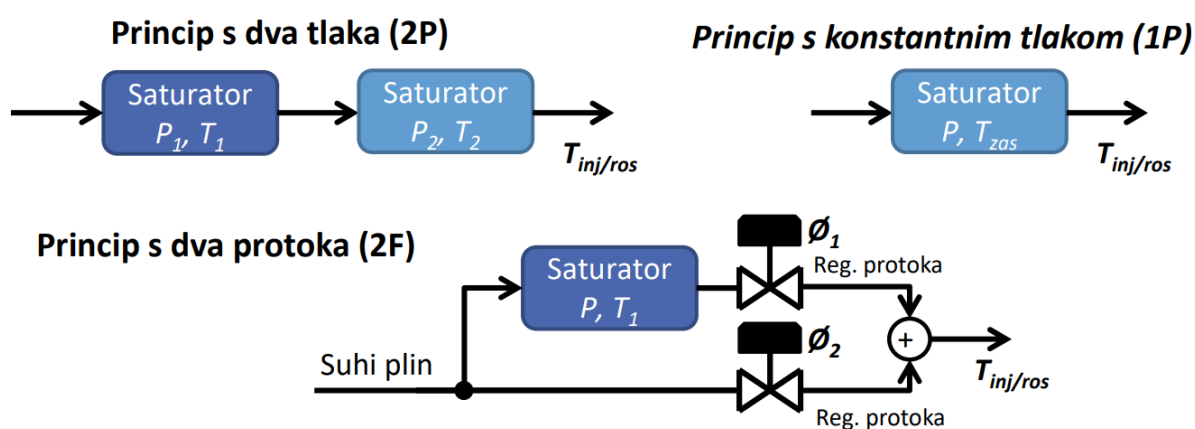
Princip s dva tlaka (2P)

Saturator $P_1$, $T_1$

Saturator $P_2$, $T_2$

$T_{inj/ros}$

Princip s konstantnim tlakom (1P)

Saturator $P$, $T_{zas}$

$T_{inj/ros}$

Princip s dva protoka (2F)

Saturator $P$, $T_1$

$Ø_1$

Reg. protoka

$Ø_2$

+

Suhi plin

$T_{inj/ros}$

Reg. protoka